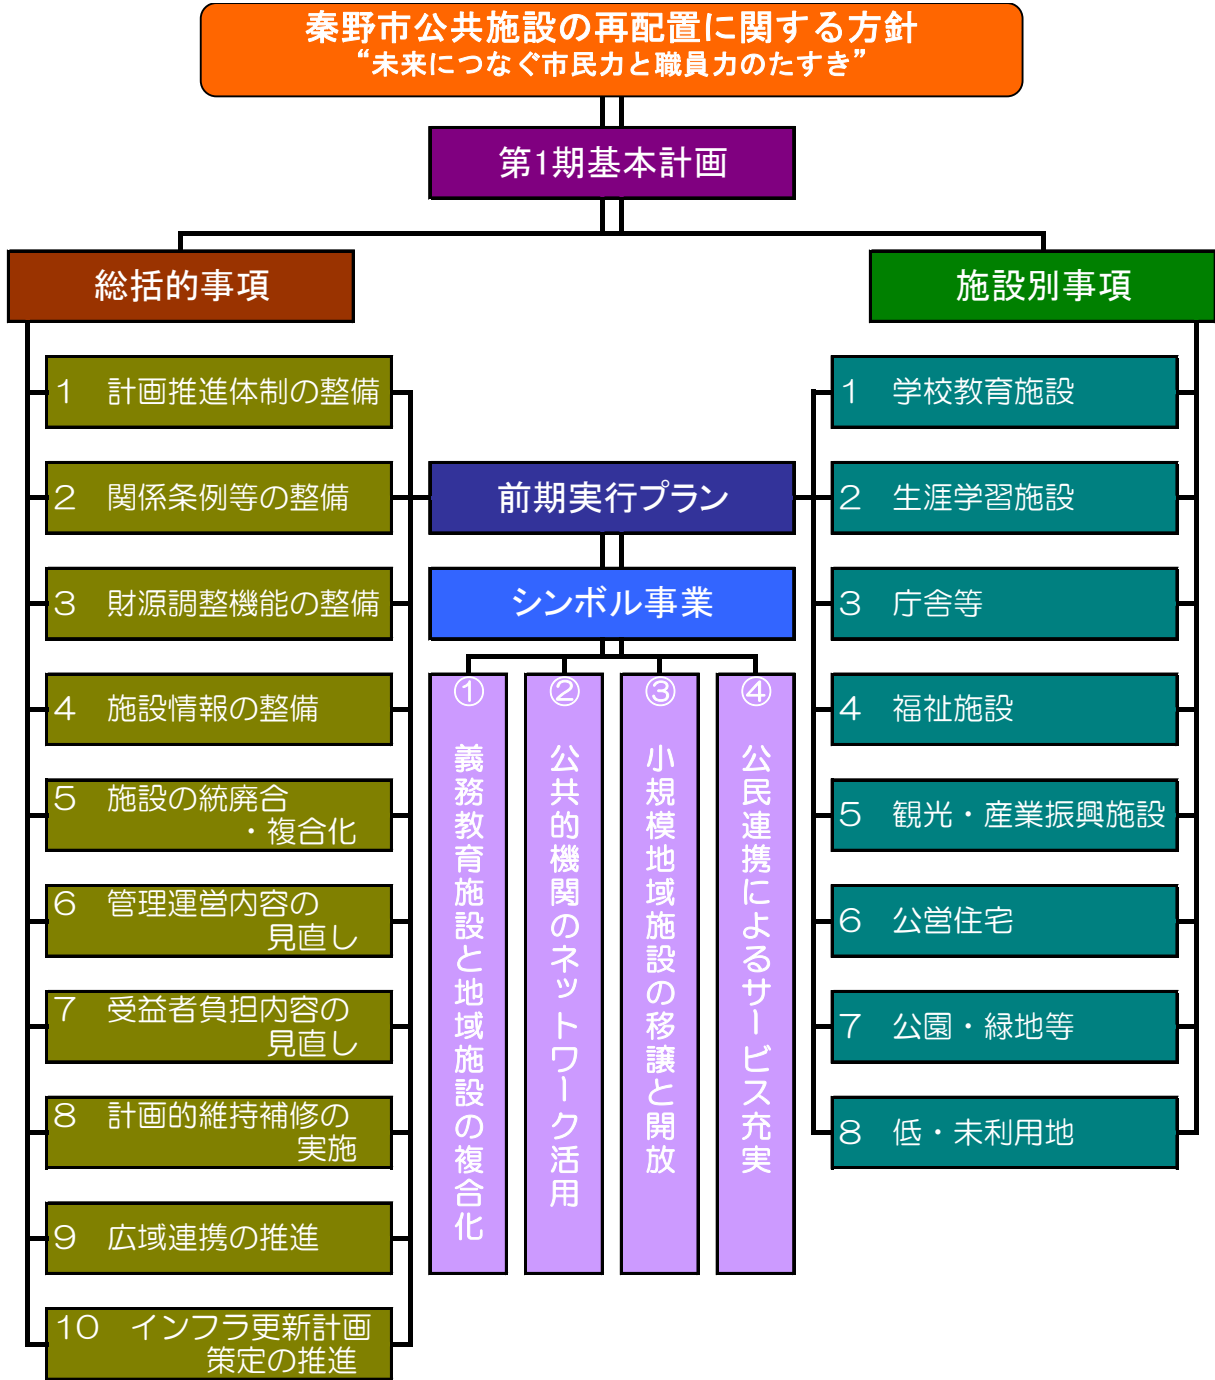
秦野市公共施設の再配置に関する方針
“未来につなぐ市民力と職員力のたすき”

第1期基本計画

総括的事項

1　計画推進体制の整備

2　関係条例等の整備

3　財源調整機能の整備

4　施設情報の整備

5　施設の統廃合・複合化

6　管理運営内容の見直し

7　受益者負担内容の見直し

8　計画的維持補修の実施

9　広域連携の推進

10　インフラ更新計画策定の推進

前期実行プラン

シンボル事業

①義務教育施設と地域施設の複合化

②公共的機関のネットワーク活用

③小規模地域施設の移譲と開放

④公民連携によるサービス充実

施設別事項

1　学校教育施設

2　生涯学習施設

3　庁舎等

4　福祉施設

5　観光・産業振興施設

6　公営住宅

7　公園・緑地等

8　低・未利用地